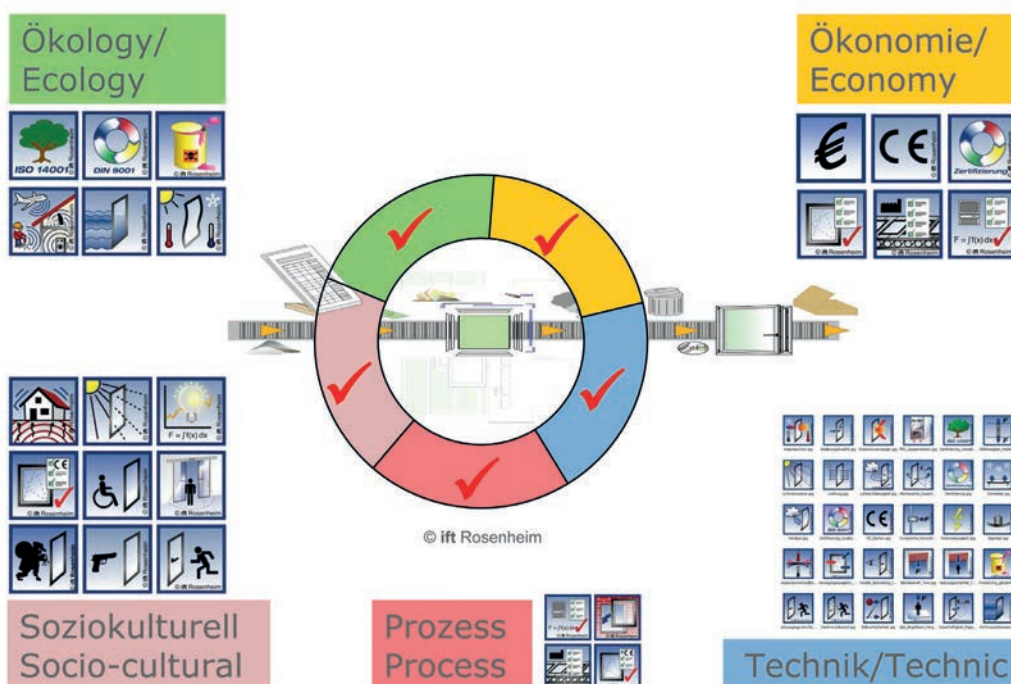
Ökology/
Ecology

ISO 14001

DIN 9001

© ift Rosenheim

Ökonomie/
Economy

€

CE

Zertifizierung

F = ∫f(x) dx

© ift Rosenheim

F = ∫f(x) dx

© ift Rosenheim

CE

© ift Rosenheim

Soziokulturell
Socio-cultural

Prozess
Process

F = ∫f(x) dx

CE

Technik/Technic